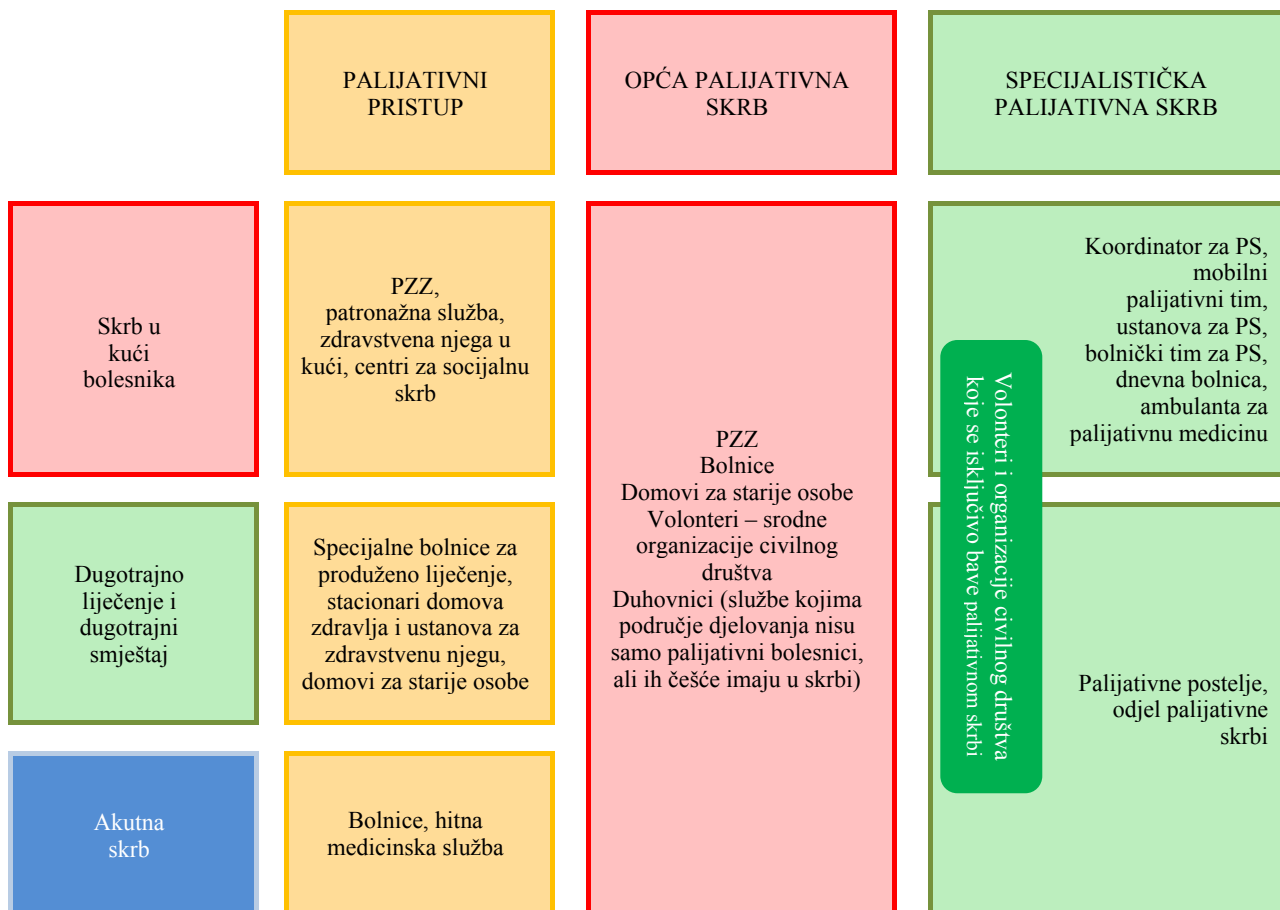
PALIJATIVNI PRISTUP

OPĆA PALIJATIVNA SKRB

SPECIJALISTIČKA PALIJATIVNA SKRB

Skrb u kući bolesnika

PZZ, patronažna služba, zdravstvena njega u kući, centri za socijalnu skrb

PZZ
Bolnice
Domovi za starije osobe
Volonteri – srodne organizacije civilnog društva
Duhovnici (službe kojima područje djelovanja nisu samo palijativni bolesnici, ali ih češće imaju u skrbi)

Koordinator za PS, mobilni palijativni tim, ustanova za PS, bolnički tim za PS, dnevna bolnica, ambulanta za palijativnu medicinu

Volonteri i organizacije civilnog društva koje se isključivo bave palijativnom skrbi

Dugotrajno liječenje i dugotrajni smještaj

Specijalne bolnice za produženo liječenje, stacionari domova zdravlja i ustanova za zdravstvenu njegu, domovi za starije osobe

Palijativne postelje, odjel palijativne skrbi

Akutna skrb

Bolnice, hitna medicinska služba